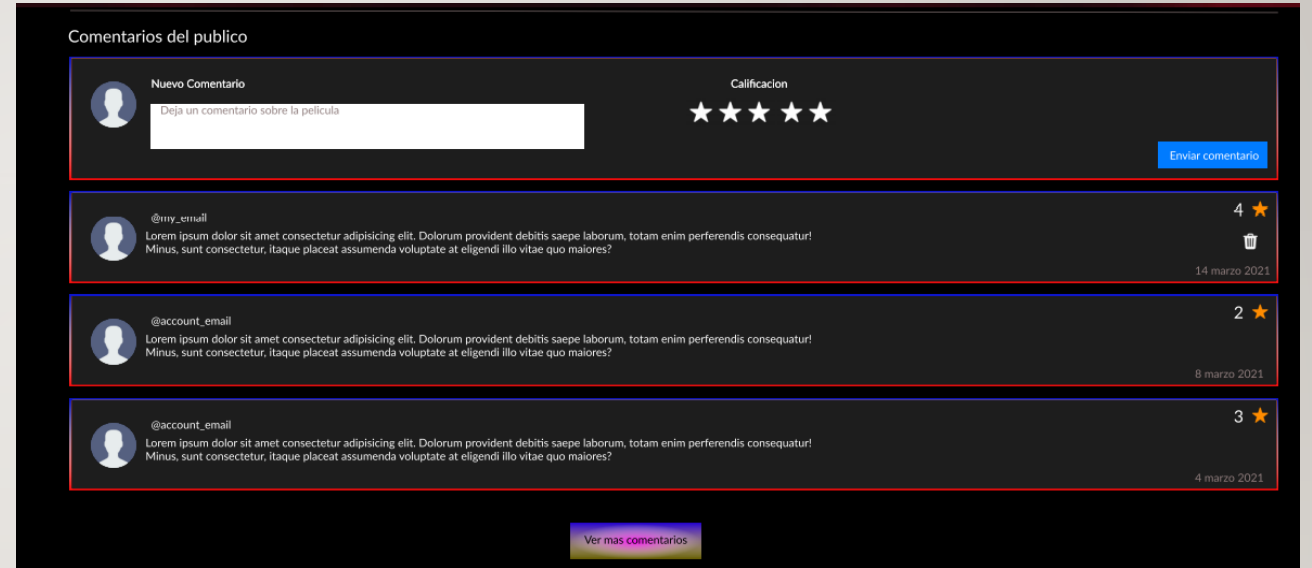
Comentarios del publico

Nuevo Comentario

Deja un comentario sobre la pelicula

Calificacion

★★★★★

Enviar comentario

@my_email

Lorem ipsum dolor sit amet consectetur adipisicing elit. Dolorum provident debitis saepe laborum, totam enim perferendis consequatur! Minus, sunt consectetur, itaque placeat assumenda voluptate at eligendi illo vitae quo maiores?

4 ★

14 marzo 2021

@account_email

Lorem ipsum dolor sit amet consectetur adipisicing elit. Dolorum provident debitis saepe laborum, totam enim perferendis consequatur! Minus, sunt consectetur, itaque placeat assumenda voluptate at eligendi illo vitae quo maiores?

2 ★

8 marzo 2021

@account_email

Lorem ipsum dolor sit amet consectetur adipisicing elit. Dolorum provident debitis saepe laborum, totam enim perferendis consequatur! Minus, sunt consectetur, itaque placeat assumenda voluptate at eligendi illo vitae quo maiores?

3 ★

4 marzo 2021

Ver mas comentarios